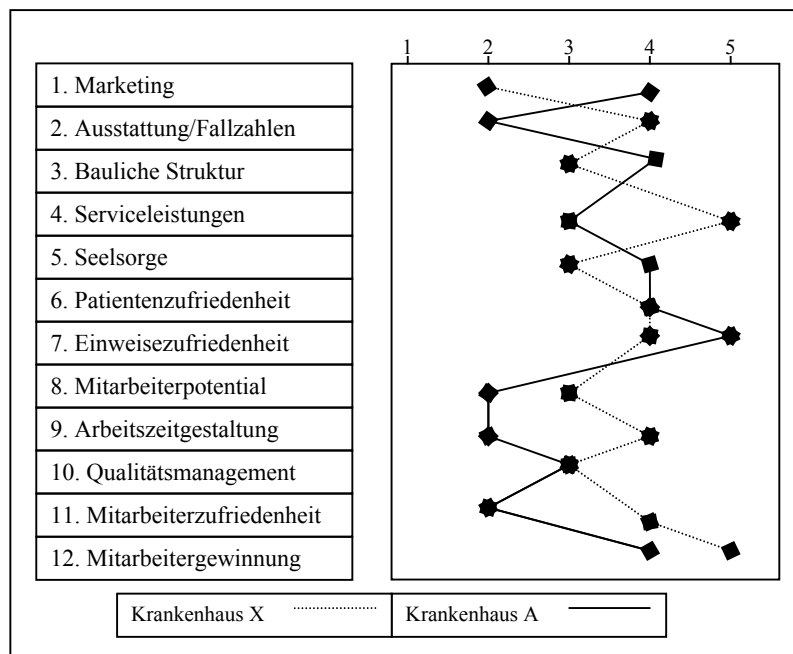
1 2 3 4 5

1. Marketing
2. Ausstattung/Fallzahlen
3. Bauliche Struktur
4. Serviceleistungen
5. Seelsorge
6. Patientenzufriedenheit
7. Einweisezufriedenheit
8. Mitarbeiterpotential
9. Arbeitszeitgestaltung
10. Qualitätsmanagement
11. Mitarbeiterzufriedenheit
12. Mitarbeitergewinnung

Krankenhaus X
Krankenhaus A